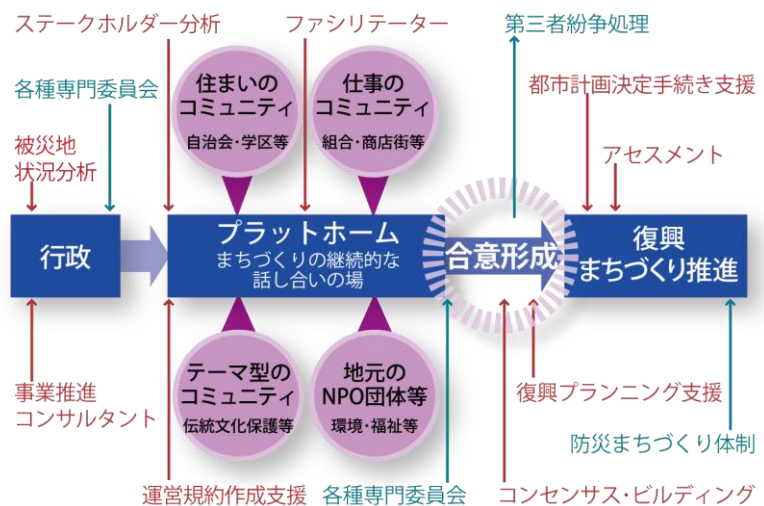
ステークホルダー分析

ファシリテーター

第三者紛争処理

各種専門委員会

都市計画決定手続き支援

被災地
状況分析

住まいの
コミュニティ
自治会・学区等

仕事の
コミュニティ
組合・商店街等

アセスメント

行政

プラットホーム
まちづくりの継続的な
話し合いの場

合意形成

復興
まちづくり推進

テーマ型の
コミュニティ
伝統文化保護等

地元の
NPO団体等
環境・福祉等

事業推進
コンサルタント

復興プランニング支援

防災まちづくり体制

運営規約作成支援

各種専門委員会

コンセンサス・ビルディング